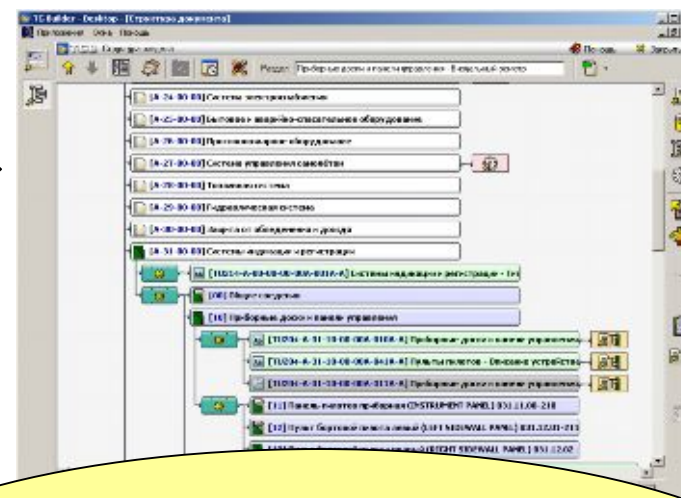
TG Builder - Desktop - [Структура документа]
Приложение Окна Помощь
Структура документа
По соде. Закрыть
Раздел: Приборные доски и панели управления. Внешний осмотр

[A-24-00-00] Система электроснабжения
[A-25-00-00] Бытовое и аварийно-спасательное оборудование
[A-26-00-00] Противопожарное оборудование
[A-27-00-00] Система управления самолётом
[A-28-00-00] Топливная система
[A-29-00-00] Гидравлическая система
[A-30-00-00] Защита от обледенения и дождя
[A-31-00-00] Система индикации и регистрации
[TU204-A-00-00-00-00A-001A-A] Система индикации и регистрации - (ит
[00] Общие сведения
[10] Приборные доски и панели управления
[TU204-A-31-10-00-00A-010A-A] Приборные доски и панели управлен
[TU204-A-31-10-00-00A-041A-A] Пульты пилотов - Описание устройства
[TU204-A-31-10-00-00A-310A-A] Приборные доски и панели управлен
[11] Панель пилотов приборная (INSTRUMENT PANEL) 031.11.00-210
[12] Пульт бортовой левый (LEFT SIDEWALL PANEL) 031.12.01-211
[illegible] (RIGHT SIDEWALL PANEL) 031.12.02